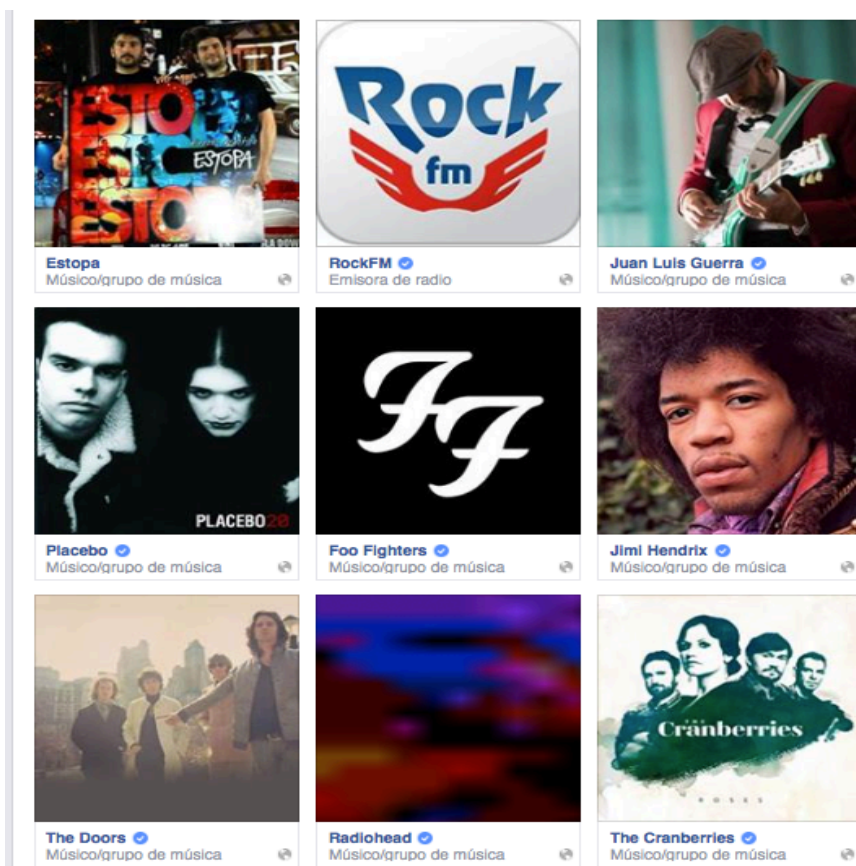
ESTO ES ESTOPA
ESTOPA

Estopa
Músico/grupo de música

Rock fm

RockFM
Emisora de radio

Juan Luis Guerra
Músico/grupo de música

PLACEBO20

Placebo
Músico/grupo de música

FF

Foo Fighters
Músico/grupo de música

Jimi Hendrix
Músico/grupo de música

The Doors
Músico/grupo de música

Radiohead
Músico/grupo de música

The Cranberries
ROSES

The Cranberries
Músico/grupo de música